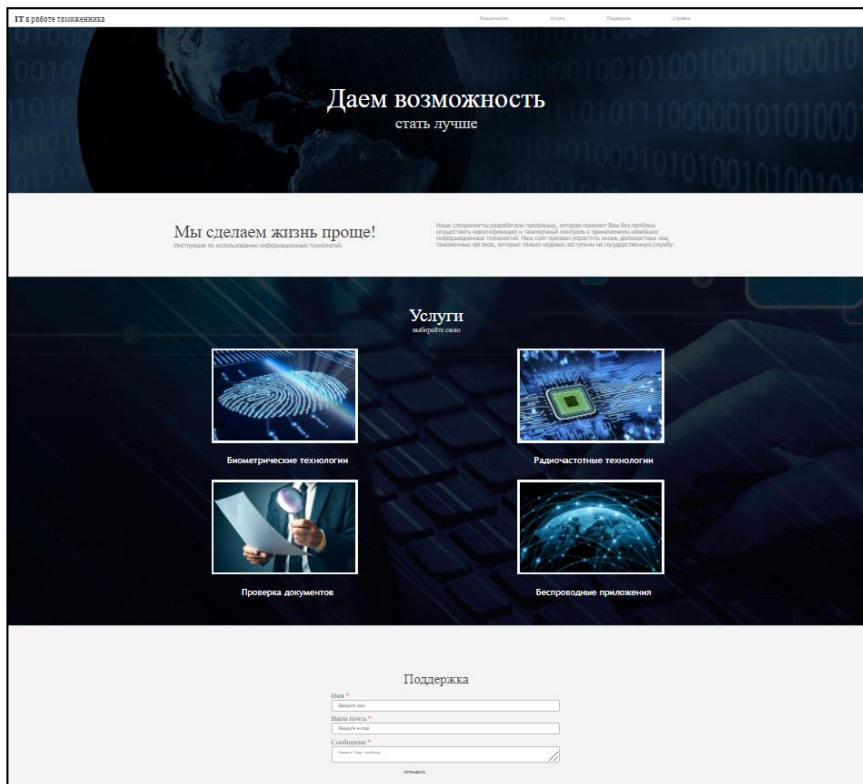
IT в работе таможенника

Возможности Услуги Поддержка Справка

Даем возможность
стать лучше

Мы сделаем жизнь проще!
Инструкция по использованию информационных технологий.

Наши специалисты разработали программу, которая поможет Вам без проблем осуществить идентификацию и таможенный контроль с применением новейших информационных технологий. Наш сайт призван упростить жизнь должностных лиц таможенных органов, которые только недавно заступили на государственную службу.

Услуги
выберайте свою

Биометрические технологии

Радиочастотные технологии

Проверка документов

Беспроводные приложения

Поддержка
Имя *
Введите имя
Ваша почта *
Введите e-mail
Сообщение *
Напишите Ваше сообщение
ОТПРАВИТЬ